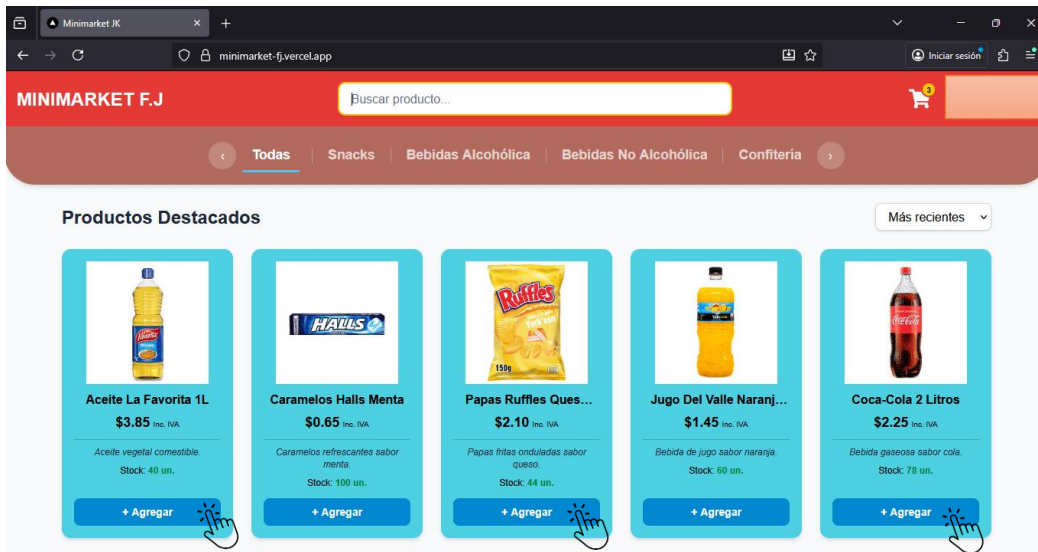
Minimarket JK

minimarket-fj.vercel.app

Iniciar sesión

MINIMARKET F.J

Buscar producto...

3

Todas | Snacks | Bebidas Alcohólica | Bebidas No Alcohólica | Confitería

Productos Destacados

Más recientes

Aceite La Favorita 1L
$3.85 Inc. IVA
Aceite vegetal comestible.
Stock: 40 un.
+ Agregar

Caramelos Halls Menta
$0.65 Inc. IVA
Caramelos refrescantes sabor menta.
Stock: 100 un.
+ Agregar

Papas Ruffles Ques...
$2.10 Inc. IVA
Papas fritas onduladas sabor queso.
Stock: 44 un.
+ Agregar

Jugo Del Valle Naranj...
$1.45 Inc. IVA
Bebida de jugo sabor naranja.
Stock: 60 un.
+ Agregar

Coca-Cola 2 Litros
$2.25 Inc. IVA
Bebida gaseosa sabor cola.
Stock: 78 un.
+ Agregar